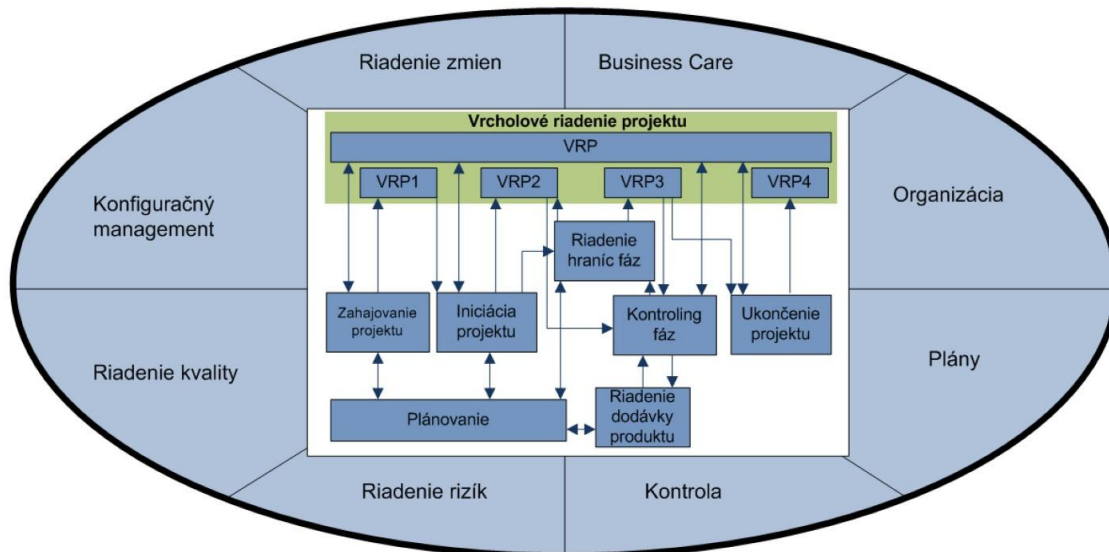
Riadenie zmien

Business Care

Konfiguračný management

Organizácia

Riadenie kvality

Plány

Riadenie rizík

Kontrola

Vrcholové riadenie projektu

VRP

VRP1

VRP2

VRP3

VRP4

Riadenie hraníc fáz

Zahajovanie projektu

Iniciácia projektu

Kontroling fáz

Ukončenie projektu

Plánovanie

Riadenie dodávky produktu